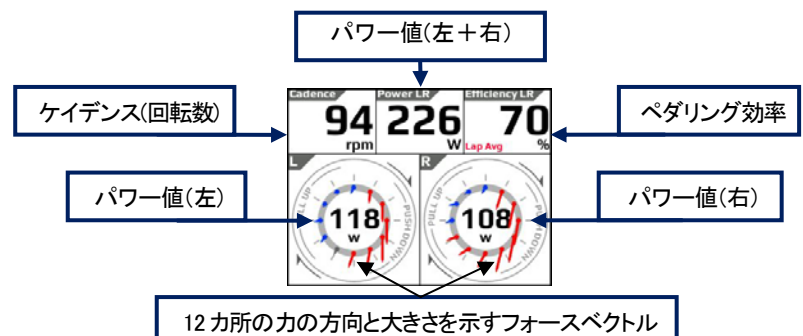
パワー値(左＋右)

ケイデンス(回転数)

Cadence
94
rpm

Power LR
226
W

Efficiency LR
70
Lap Avg
%

ペダリング効率

L

R

パワー値(左)

PULL UP
118
W
PUSH DOWN

PULL UP
108
W
PUSH DOWN

パワー値(右)

12 カ所の力の方向と大きさを示すフォースベクトル